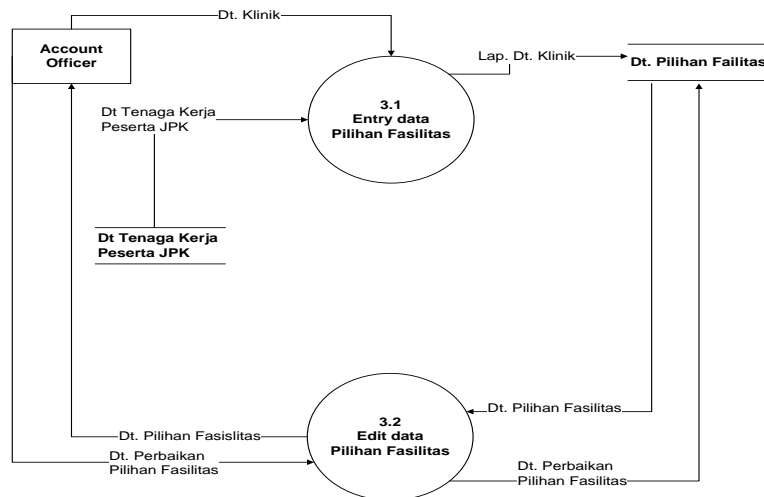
Account Officer

Dt. Klinik

Lap. Dt. Klinik

Dt. Pilihan Failitas

Dt Tenaga Kerja Peserta JPK

3.1
Entry data
Pilihan Fasilitas

Dt Tenaga Kerja Peserta JPK

Dt. Pilihan Fasilitas

3.2
Edit data
Pilihan Fasilitas

Dt. Pilihan Fasislitas

Dt. Perbaikan Pilihan Fasilitas

Dt. Perbaikan Pilihan Fasilitas